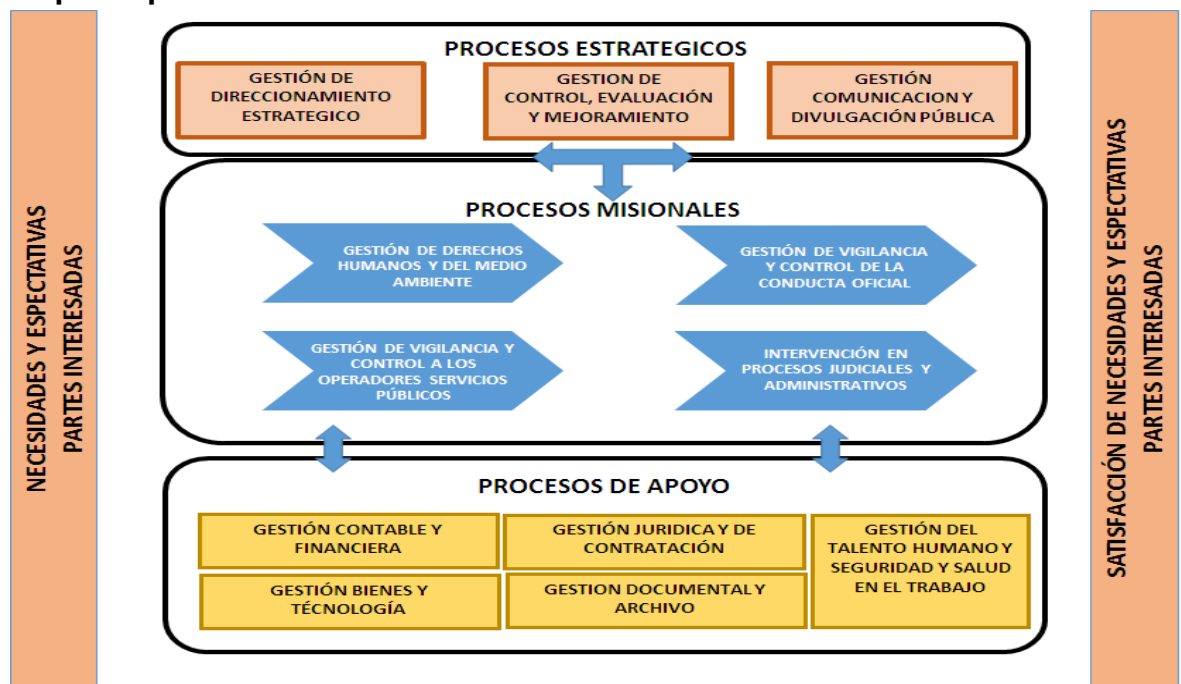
NECESIDADES Y ESPECTATIVAS PARTES INTERESADAS

PROCESOS ESTRATEGICOS

GESTIÓN DE DIRECCIONAMIENTO ESTRATEGICO

GESTION DE CONTROL, EVALUACIÓN Y MEJORAMIENTO

GESTIÓN COMUNICACION Y DIVULGACIÓN PÚBLICA

PROCESOS MISIONALES

GESTIÓN DE DERECHOS HUMANOS Y DEL MEDIO AMBIENTE

GESTIÓN DE VIGILANCIA Y CONTROL DE LA CONDUCTA OFICIAL

GESTIÓN DE VIGILANCIA Y CONTROL A LOS OPERADORES SERVICIOS PÚBLICOS

INTERVENCIÓN EN PROCESOS JUDICIALES Y ADMINISTRATIVOS

PROCESOS DE APOYO

GESTIÓN CONTABLE Y FINANCIERA

GESTIÓN JURIDICA Y DE CONTRATACIÓN

GESTIÓN DEL TALENTO HUMANO Y SEGURIDAD Y SALUD EN EL TRABAJO

GESTIÓN BIENES Y TÉCNOLOGÍA

GESTION DOCUMENTAL Y ARCHIVO

SATISFACCIÓN DE NECESIDADES Y ESPECTATIVAS PARTES INTERESADAS